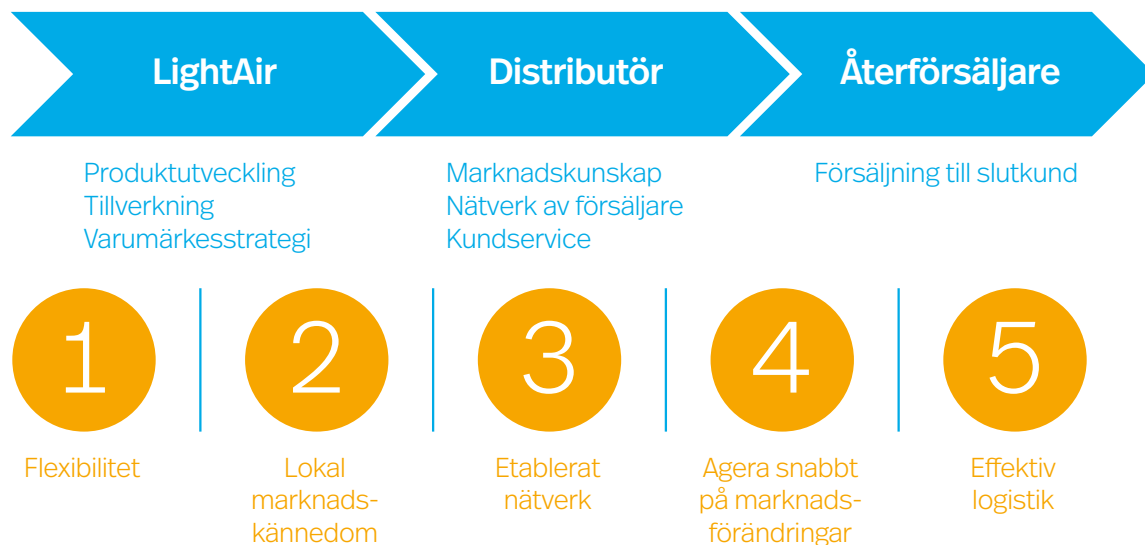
LightAir

Distributör

Återförsäljare

Produktutveckling
Tillverkning
Varumärkesstrategi

Marknadskunskap
Nätverk av försäljare
Kundservice

Försäljning till slutkund

1

Flexibilitet

2

Lokal marknads-kännedom

3

Etablerat nätverk

4

Agera snabbt på marknads-förändringar

5

Effektiv logistik